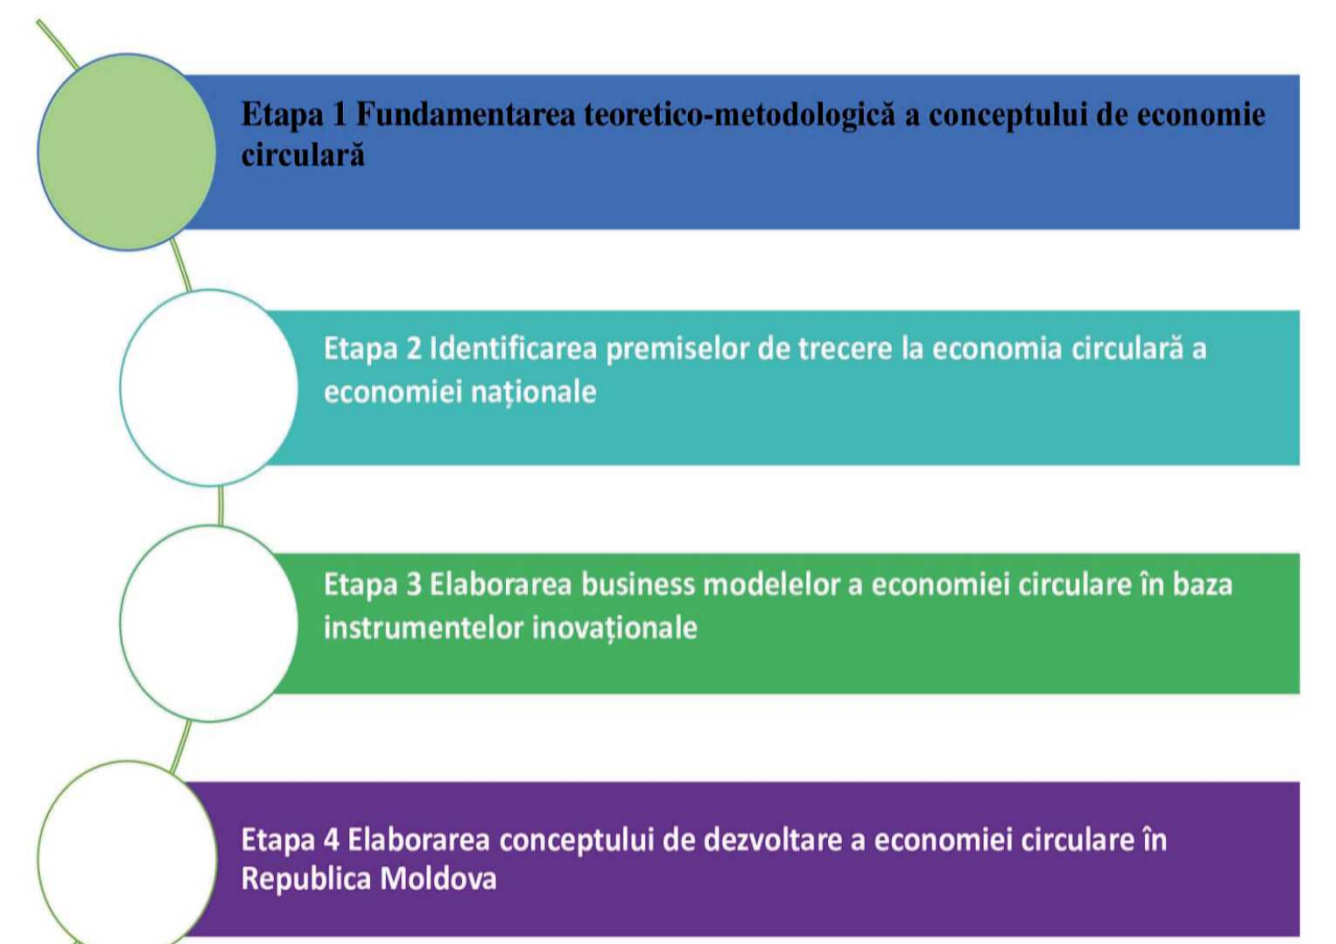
Etapa 1 Fundamentarea teoretico-metodologică a conceptului de economie circulară

Etapa 2 Identificarea premiselor de trecere la economia circulară a economiei naționale

Etapa 3 Elaborarea business modelelor a economiei circulare în baza instrumentelor inovaționale

Etapa 4 Elaborarea conceptului de dezvoltare a economiei circulare în Republica Moldova